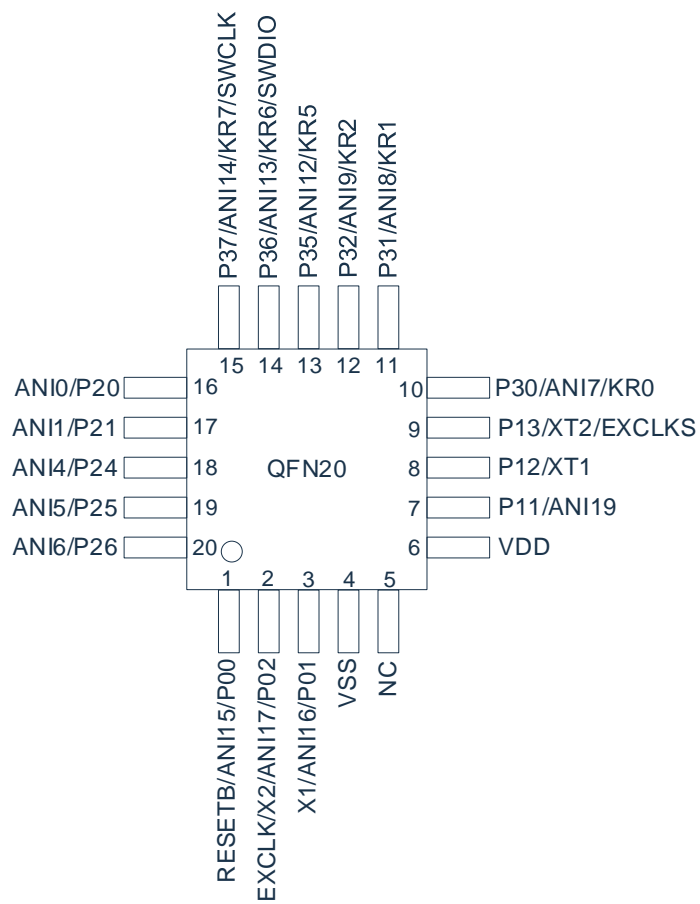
P37/ANI14/KR7/SWCLK
P36/ANI13/KR6/SWDIO
P35/ANI12/KR5
P32/ANI9/KR2
P31/ANI8/KR1

15 14 13 12 11

ANI0/P20 16
ANI1/P21 17
ANI4/P24 18
ANI5/P25 19
ANI6/P26 20

QFN20

10 P30/ANI7/KR0
9 P13/XT2/EXCLKS
8 P12/XT1
7 P11/ANI19
6 VDD

1 2 3 4 5

RESETB/ANI15/P00
EXCLK/X2/ANI17/P02
X1/ANI16/P01
VSS
NC